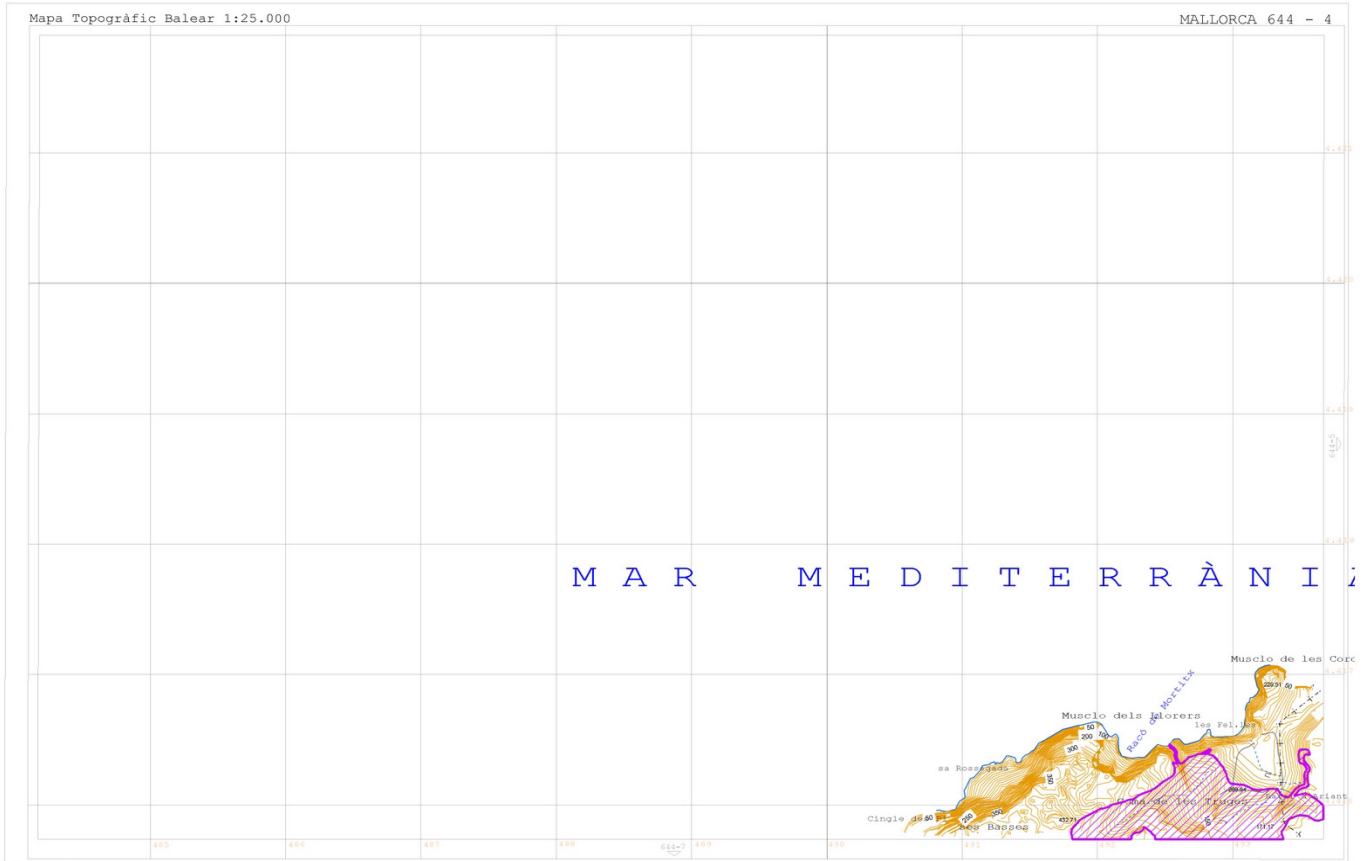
Mapa Topogràfic Balear 1:25.000

MALLORCA 644 - 4

MAR MEDITERRÀNIA

Musclo de les Coro

229.91

50

Racó de Mortitx

Musclo dels Llorers

les Fel.les

50

200

100

300

sa Rossegada

300

669.64

Coma de les Truges

Oriant

Cingle de 50

250

200

Ses Basses

432.71

100

617

485

486

487

488

644-7

489

490

491

492

493

4.420

4.419

4.418

4.417

4.416

4.415

644-5